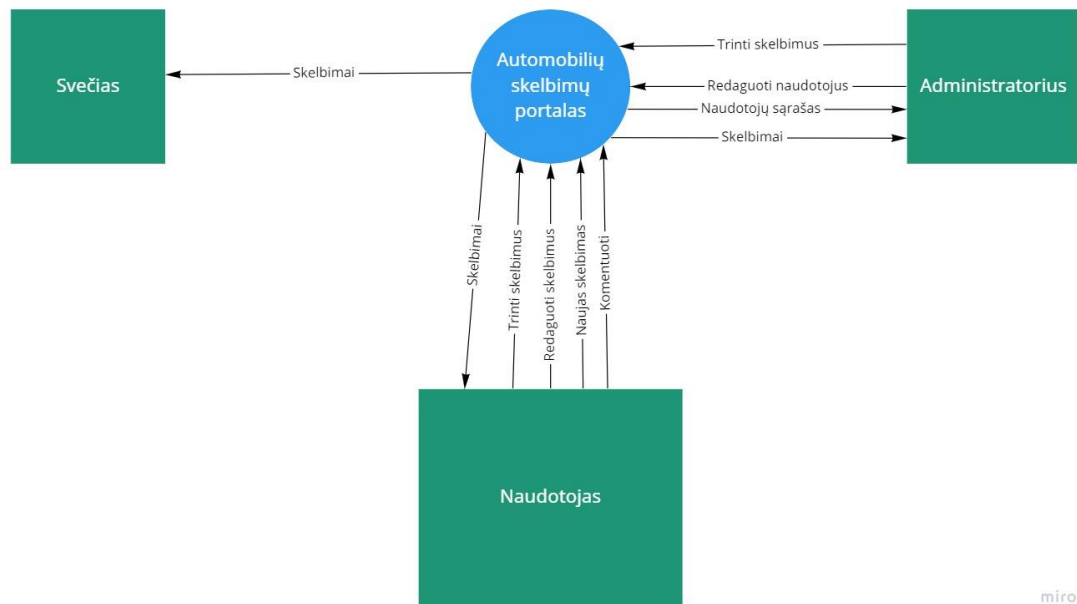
Svečias

Skelbimai

Automobilių skelbimų portalas

Trinti skelbimus

Redaguoti naudotojus

Naudotojų sąrašas

Skelbimai

Administratorius

Skelbimai

Trinti skelbimus

Redaguoti skelbimus

Naujas skelbimas

Komentuoti

Naudotojas

miro